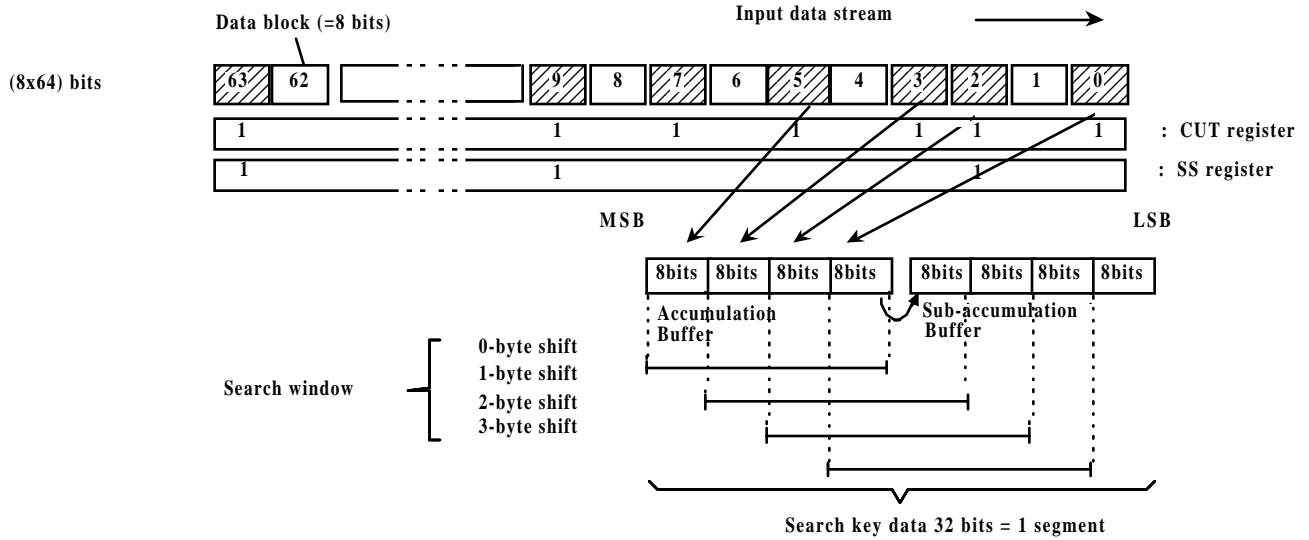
Data block (=8 bits)

Input data stream

(8x64) bits

63 62 9 8 7 6 5 4 3 2 1 0

1 1 1 1 1 1 1 : CUT register

1 1 1 : SS register

MSB

LSB

8bits 8bits 8bits 8bits 8bits 8bits 8bits 8bits

Accumulation Buffer

Sub-accumulation Buffer

0-byte shift
1-byte shift
2-byte shift
3-byte shift

Search window

Search key data 32 bits = 1 segment